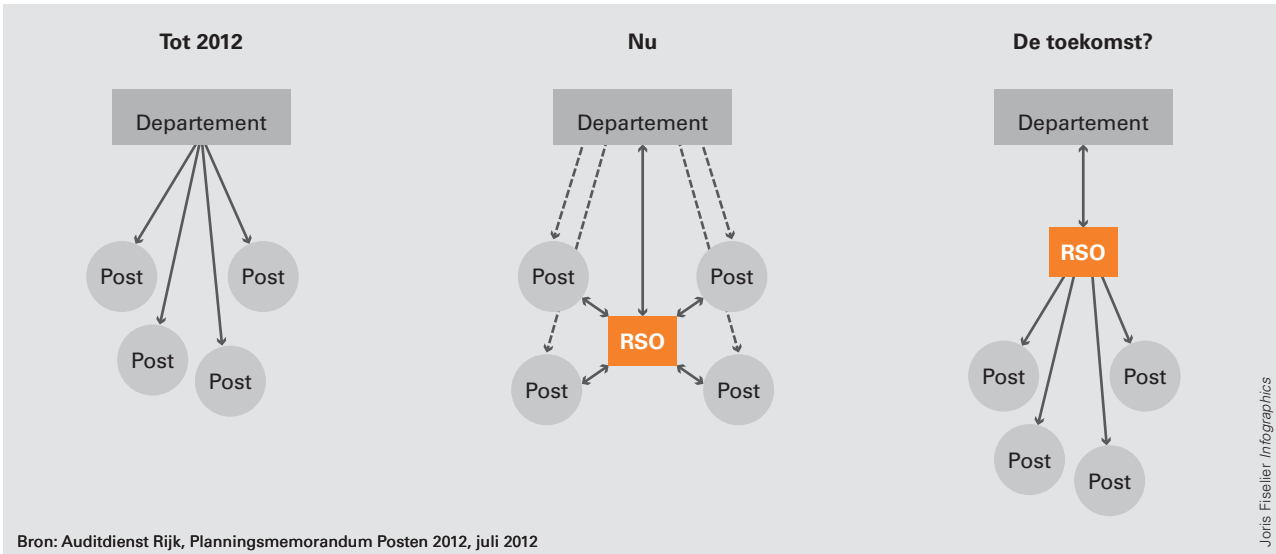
Tot 2012

Departement

Post

Post

Post

Post

Nu

Departement

Post

Post

RSO

Post

Post

De toekomst?

Departement

RSO

Post

Post

Post

Post

Bron: Auditdienst Rijk, Planningsmemorandum Posten 2012, juli 2012

Joris Fiselier *Infographics*